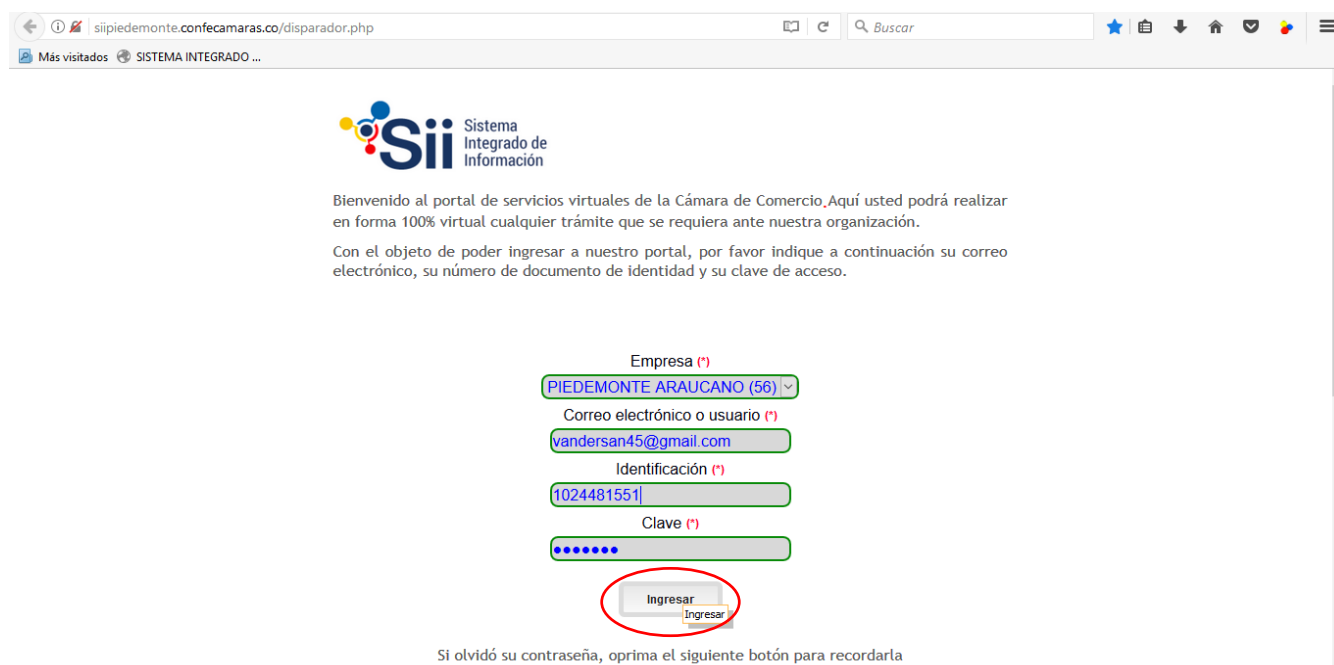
siipiedemonte.confecamaras.co/disparador.php

Buscar

Más visitados SISTEMA INTEGRADO ...

Sii Sistema Integrado de Información

Bienvenido al portal de servicios virtuales de la Cámara de Comercio.Aquí usted podrá realizar en forma 100% virtual cualquier trámite que se requiera ante nuestra organización.

Con el objeto de poder ingresar a nuestro portal, por favor indique a continuación su correo electrónico, su número de documento de identidad y su clave de acceso.

Empresa (*)

PIEDEMONTE ARAUCANO (56)

Correo electrónico o usuario (*)

vandersan45@gmail.com

Identificación (*)

1024481551

Clave (*)

•••••••

Ingresar

Ingresar

Si olvidó su contraseña, oprima el siguiente botón para recordarla